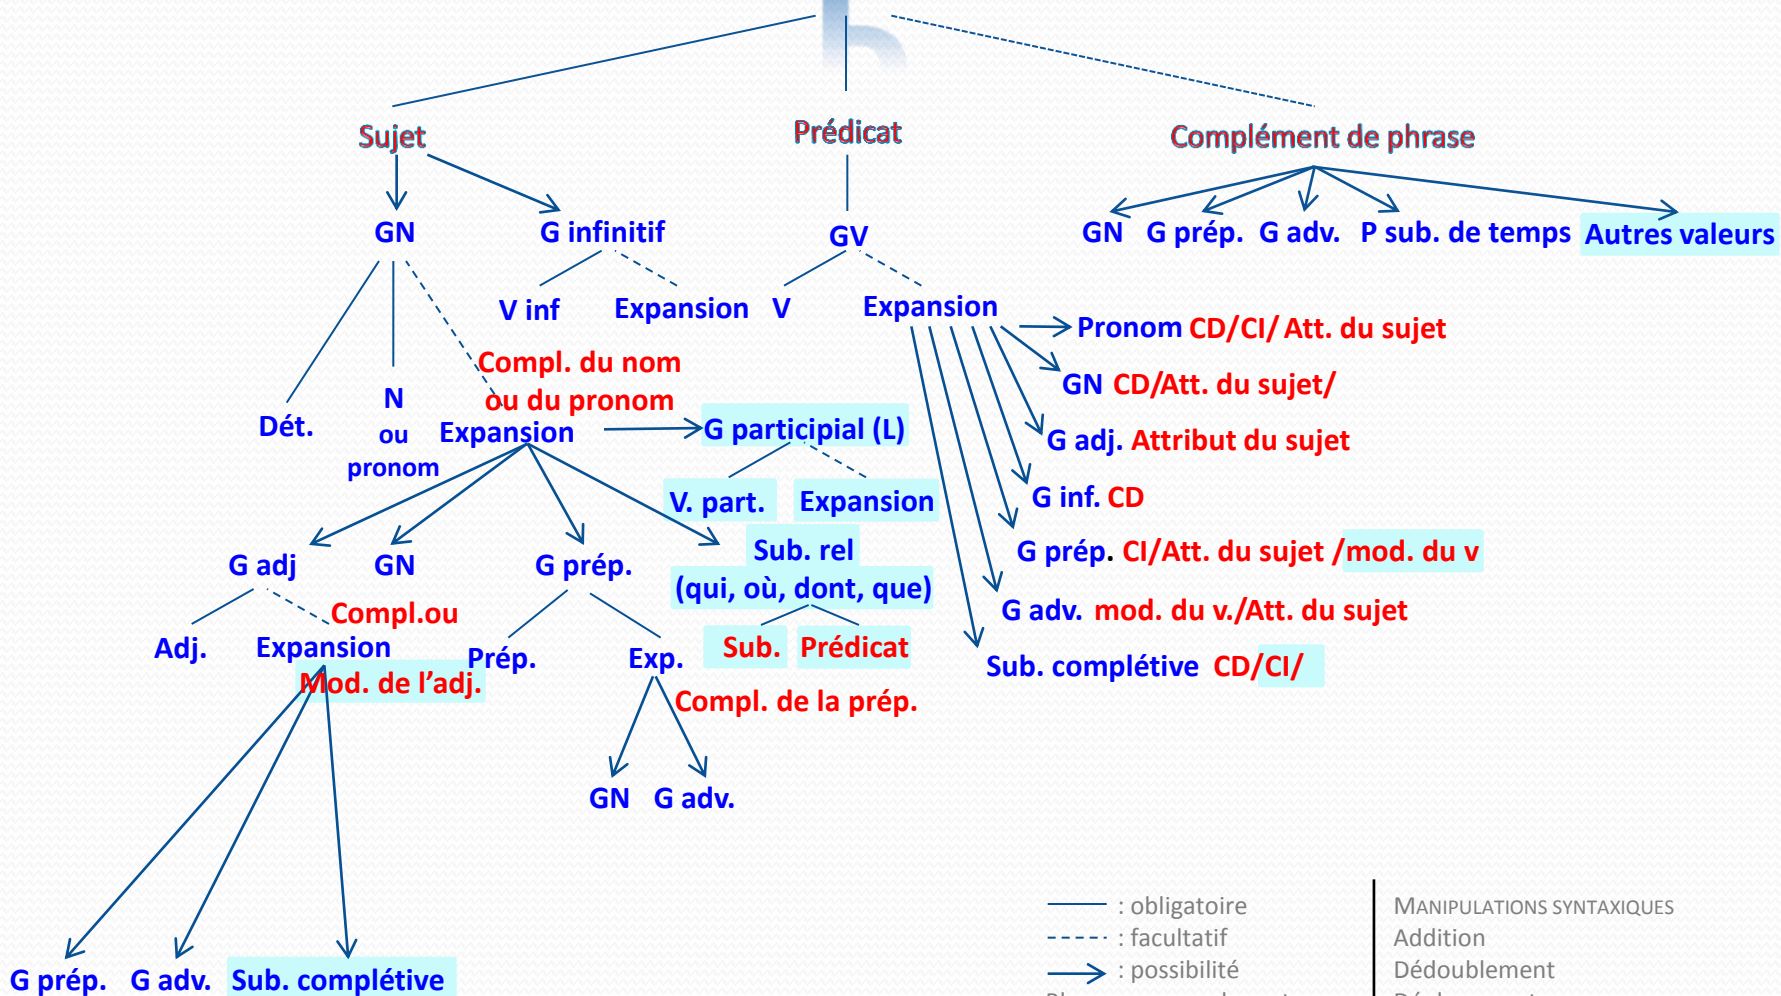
Sujet

Prédicat

Complément de phrase

GN G infinitif

GV

GN G prép. G adv. P sub. de temps Autres valeurs

V inf Expansion V Expansion

Pronom CD/CI/ Att. du sujet

GN CD/Att. du sujet/

Compl. du nom ou du pronom

Dét. N ou pronom Expansion

G participial (L)

G adj. Attribut du sujet

V. part. Expansion

G inf. CD

G adj GN G prép.

Sub. rel (qui, où, dont, que)

G prép. CI/Att. du sujet /mod. du v

Compl.ou

G adv. mod. du v./Att. du sujet

Adj. Expansion

Mod. de l'adj.

Prép. Exp.

Sub. Prédicat

Sub. complétive CD/CI/

Compl. de la prép.

GN G adv.

G prép. G adv. Sub. complétive

: obligatoire
: facultatif
: possibilité

MANIPULATIONS SYNTAXIQUES
Addition
Dédoublement